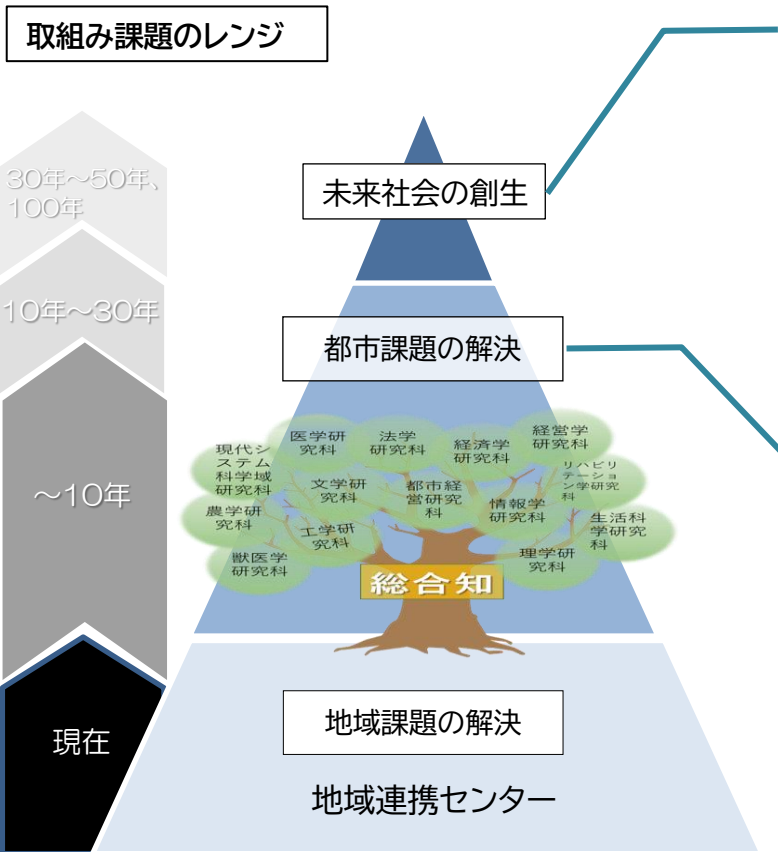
取組み課題のレンジ

30年～50年、100年

10年～30年

～10年

現在

未来社会の創生

都市課題の解決

現代システム科学域研究科
医学研究科
法学研究科
経済学研究科
経営学研究科
文学研究科
都市経営研究科
情報学研究科
リハビリテーション学研究科
農学研究科
工学研究科
生活科学研究科
獣医学研究科
理学研究科

総合知

地域課題の解決

地域連携センター